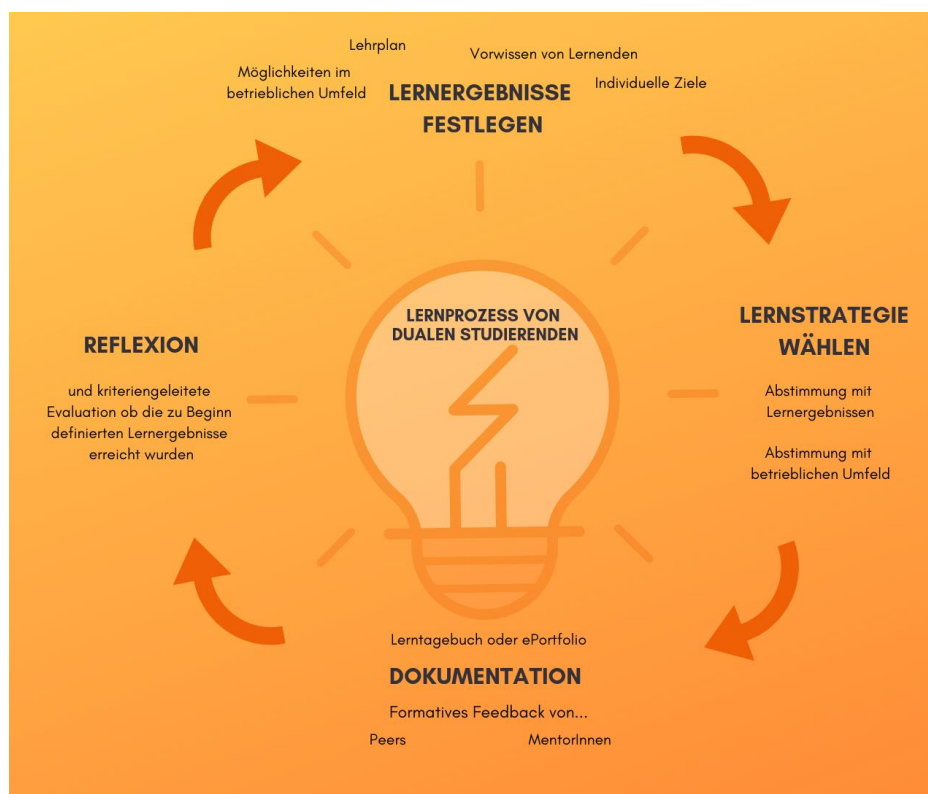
Lehrplan

Vorwissen von Lernenden

Möglichkeiten im betrieblichen Umfeld

LERNERGEBNISSE FESTLEGEN

Individuelle Ziele

LERNSTRATEGIE WÄHLEN

Abstimmung mit Lernergebnissen

Abstimmung mit betrieblichen Umfeld

LERNPROZESS VON DUALEN STUDIERENDEN

REFLEXION

und kriteriengeleitete Evaluation ob die zu Beginn definierten Lernergebnisse erreicht wurden

Lerntagebuch oder ePortfolio

DOKUMENTATION

Formatives Feedback von...

Peers

MentorInnen